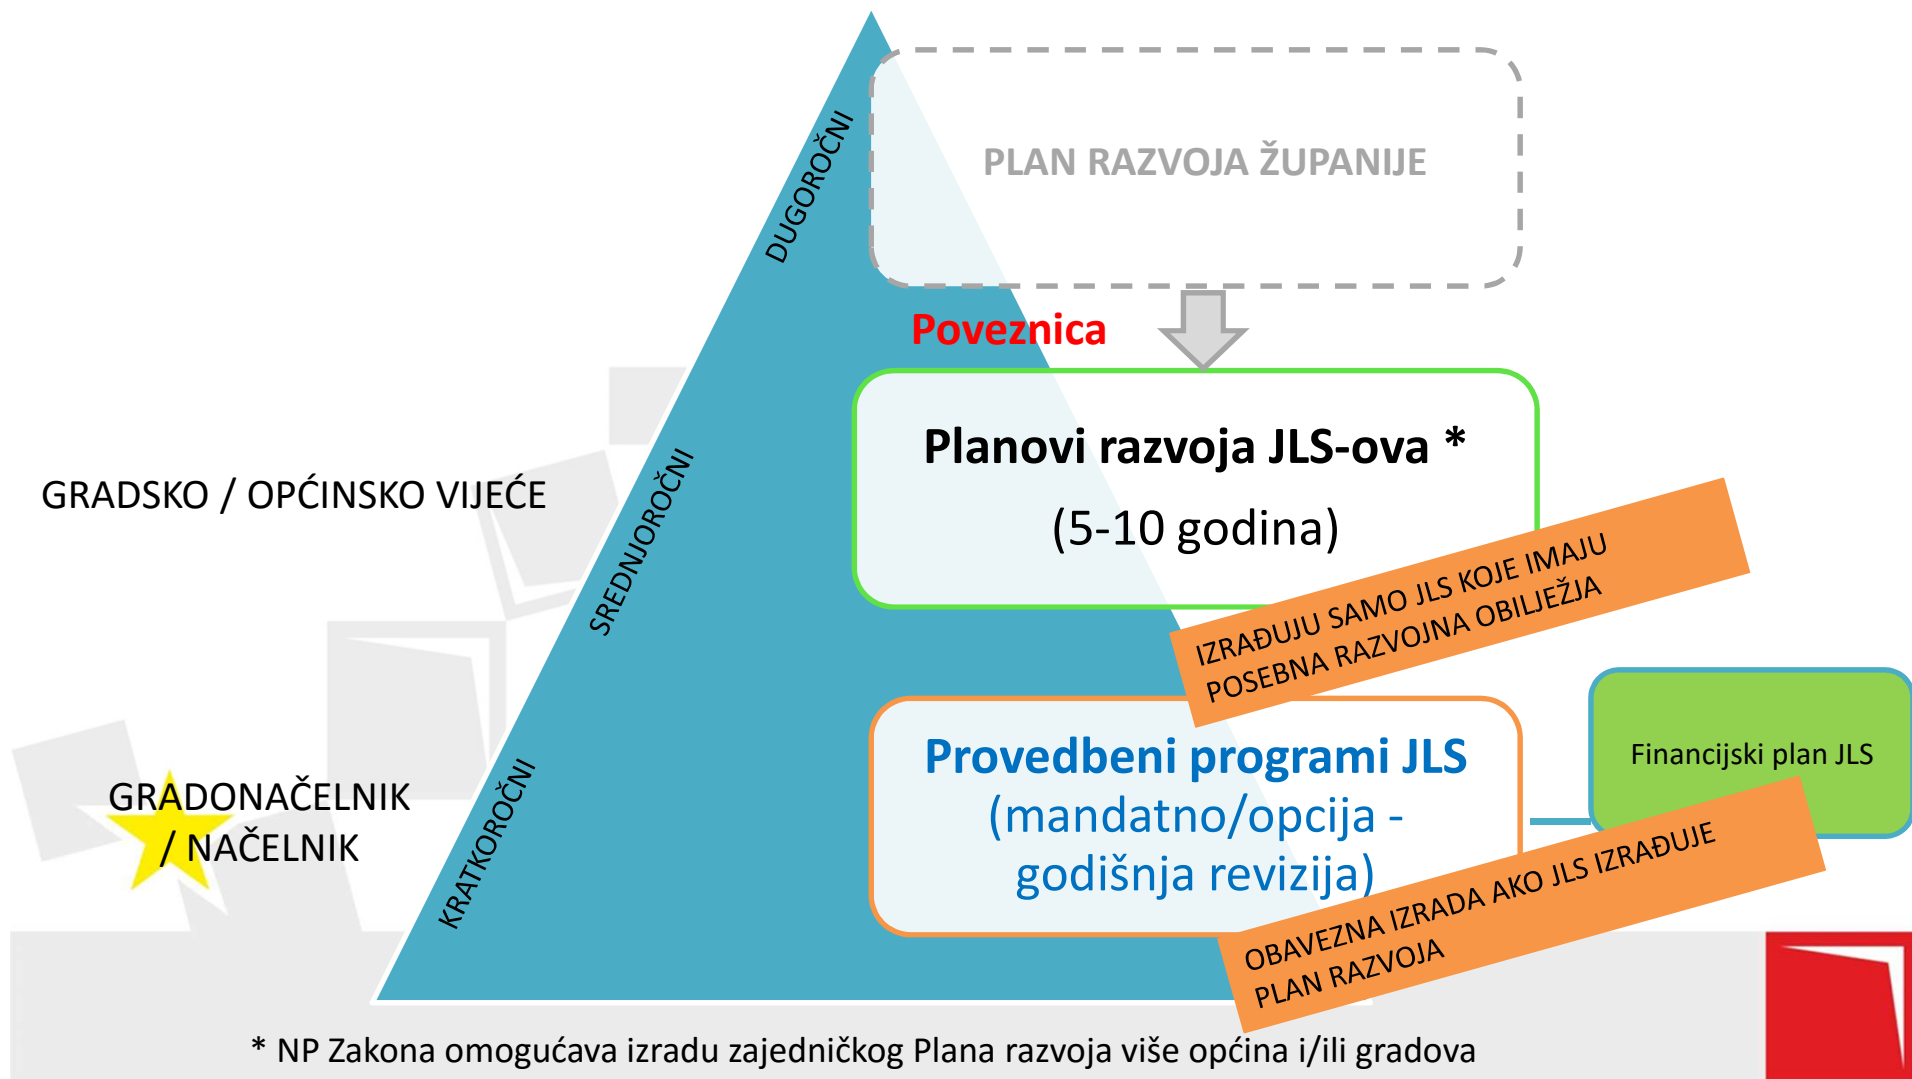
DUGOROČNI

PLAN RAZVOJA ŽUPANIJE

Poveznica

SREDNJOROČNI

GRADSKO / OPĆINSKO VIJEĆE

Planovi razvoja JLS-ova *

(5-10 godina)

IZRAĐUJU SAMO JLS KOJE IMAJU POSEBNA RAZVOJNA OBILJEŽJA

KRATKOROČNI

GRADONAČELNIK / NAČELNIK

Provedbeni programi JLS (mandatno/opcija - godišnja revizija)

Financijski plan JLS

OBAVEZNA IZRADA AKO JLS IZRAĐUJE PLAN RAZVOJA

* NP Zakona omogućava izradu zajedničkog Plana razvoja više općina i/ili gradova